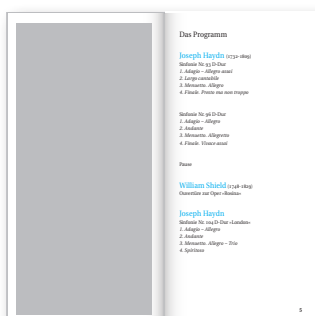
Das Programm

Joseph Haydn (1732–1809)
Sinfonie Nr. 93 D-Dur
1. Adagio – Allegro assai
2. Largo cantabile
3. Menuetto. Allegro
4. Finale. Presto ma non troppo

Sinfonie Nr. 96 D-Dur
1. Adagio – Allegro
2. Andante
3. Menuetto. Allegretto
4. Finale. Vivace assai

Pause

William Shield (1748–1829)
Ouvertüre zur Oper »Rosina«

Joseph Haydn
Sinfonie Nr. 104 D-Dur »London«
1. Adagio – Allegro
2. Andante
3. Menuetto. Allegro – Trio
4. Spiritoso

5